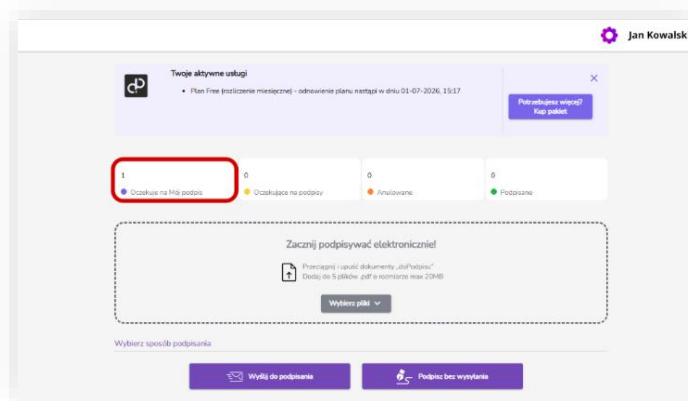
Jan Kowalsk

Twoje aktywne usługi

Plan Free (rozliczenie miesięczne) - odnowienie planu nastąpi w dniu 01-07-2026, 15:17

Potrzebujesz więcej? Kup pakiet

1
Oczekuje na Mój podpis

0
Oczekujące na podpisy

0
Anulowane

0
Podpisane

Zacznij podpisywać elektronicznie!

Przeciągnij i upuść dokumenty „doPodpisu"
Dodaj do 5 plików .pdf o rozmiarze max 20MB

Wybierz pliki

Wybierz sposób podpisania

Wyślij do podpisania

Podpisz bez wysyłania